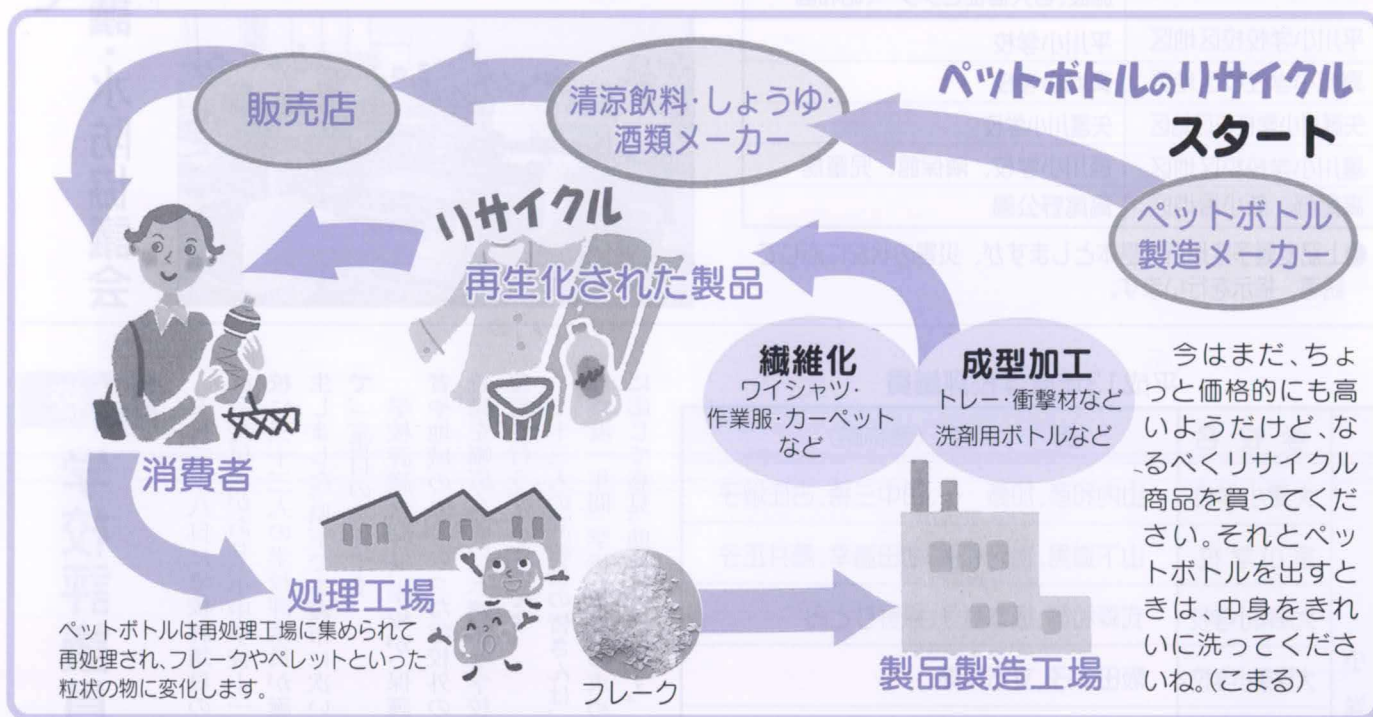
ペットボトルのリサイクル
スタート

販売店

清涼飲料·しょうゆ·酒類メーカー

ペットボトル製造メーカー

リサイクル
再生化された製品

消費者

繊維化
ワイシャツ·作業服·カーペットなど

成型加工
トレー·衝撃材など洗剤用ボトルなど

今はまだ、ちょっと価格的にも高いようだけど、なるべくリサイクル商品を買ってください。それとペットボトルを出すときは、中身をきれいに洗ってくださいね。(こまる)

処理工場
ペットボトルは再処理工場に集められて再処理され、フレークやペレットといった粒状の物に変化します。

フレーク

製品製造工場